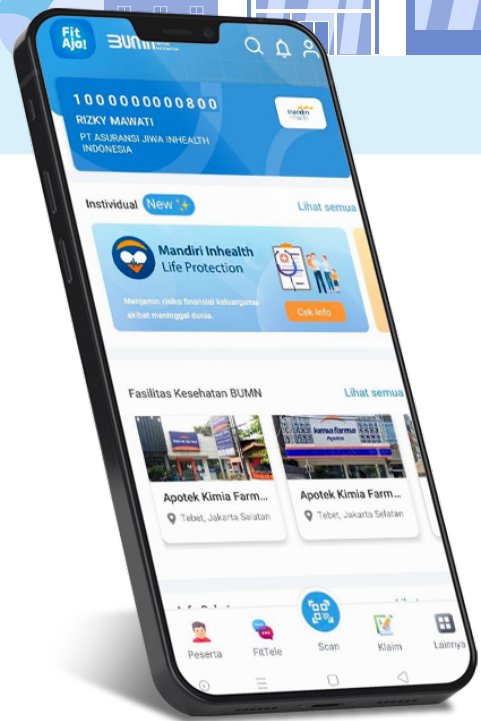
Fit Aja!

1000000000800
RIZKY MAWATI
PT ASURANSI JIWA INHEALTH INDONESIA

mandiri inhealth

Instividual New

Lihat semua

Mandiri Inhealth
Life Protection

Menjamin risiko finansial keluargamu akibat meninggal dunia.

Cek info

Fasilitas Kesehatan BUMN

Lihat semua

kimia farma
Apotek

Apotek Kimia Farm...
Tebet, Jakarta Selatan

Apotek Kimia Farm...
Tebet, Jakarta Selatan

Peserta
FitTele
Scan
Klaim
Lainnya